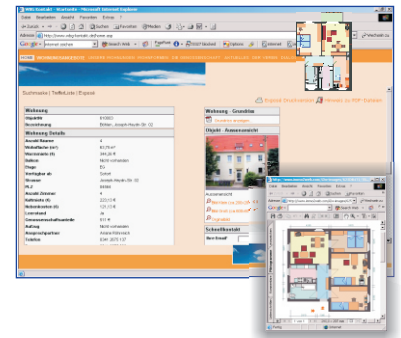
Suchmaske | Trefferliste | Exposé

Wohnung

Wohnung Details

Wohnung - Grundriss

Objekt - Aussenansicht

Schnellkontakt

Exposé Druckansicht

Merken zu PDF-Dateien

Zurück

Suchen

Favoriten

Medien

Datei Bearbeiten Ansicht Favoriten Extras ?

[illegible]